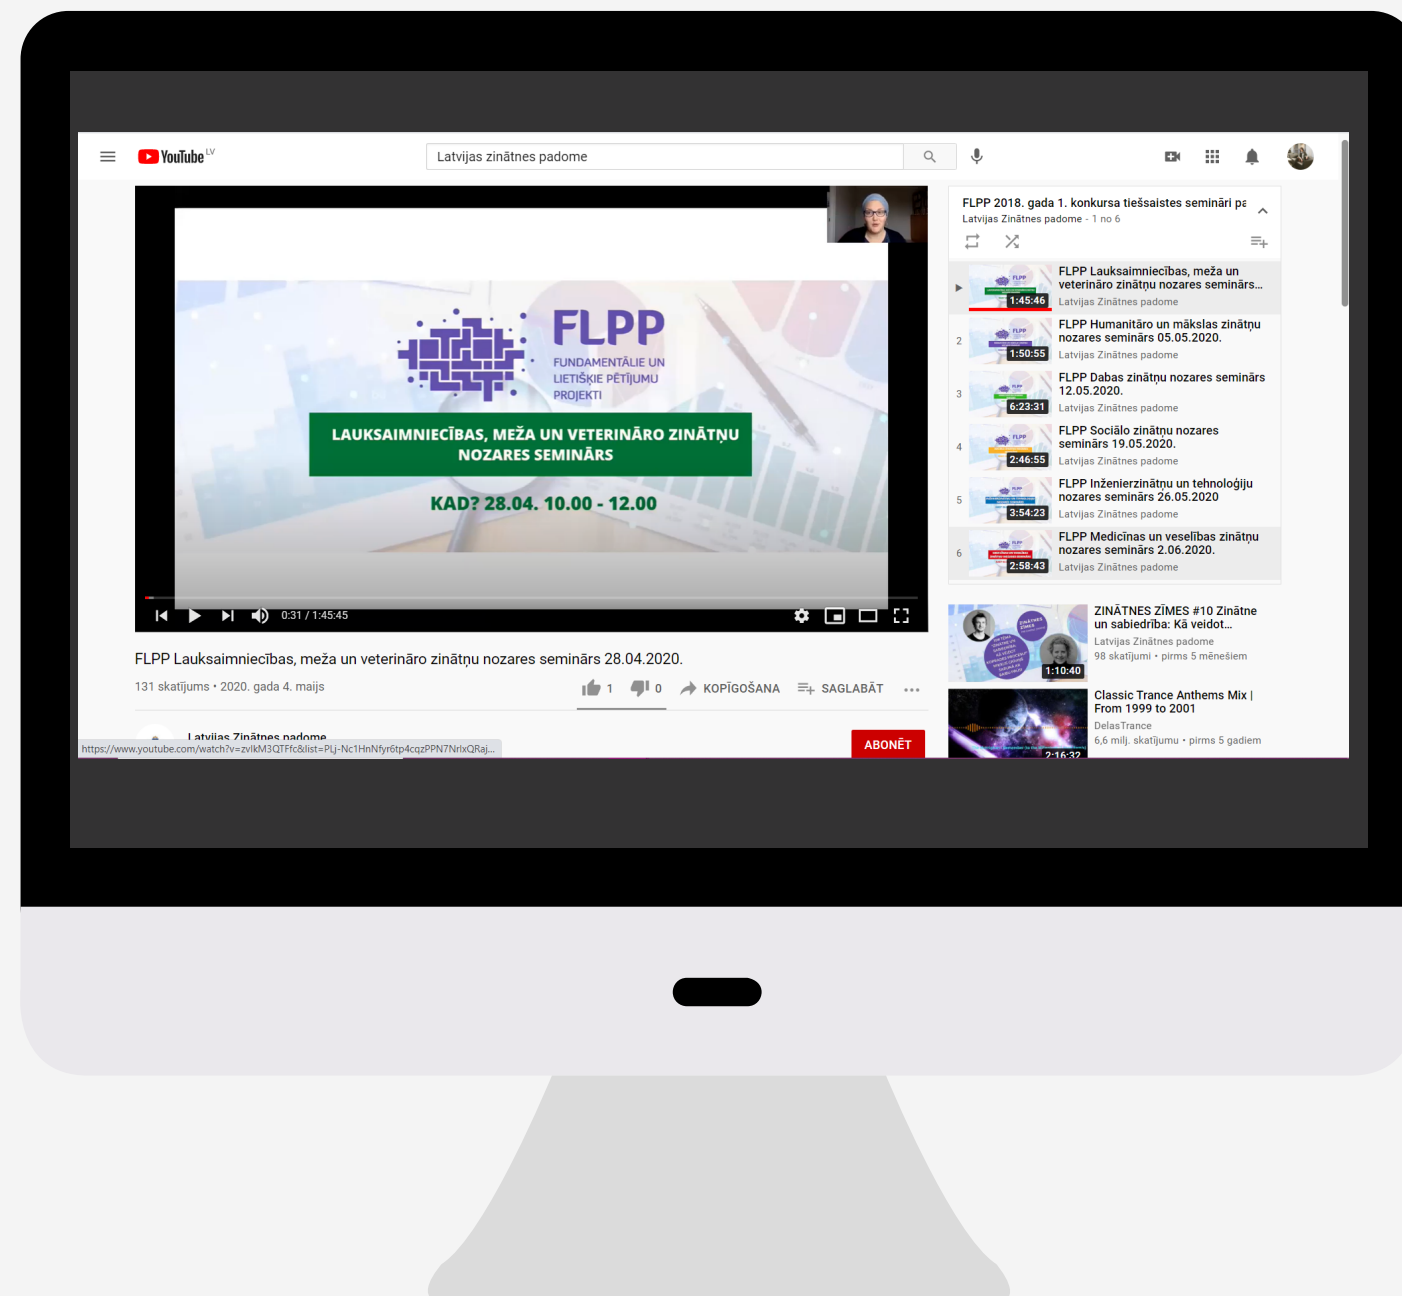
YouTube LV

Latvijas zinātnes padome

FLPP

FUNDAMENTĀLIE UN LIETIŠĶIE PĒTĪJUMU PROJEKTI

LAUKSAIMNIECĪBAS, MEŽA UN VETERINĀRO ZINĀTŅU NOZARES SEMINĀRS

KAD? 28.04. 10.00 - 12.00

0:31 / 1:45:45

FLPP Lauksaimniecības, meža un veterināro zinātņu nozares seminārs 28.04.2020.

131 skatījums • 2020. gada 4. maijs

1 0 KOPĪGOŠANA SAGLABĀT

Latvijas Zinātnes padome

https://www.youtube.com/watch?v=zvlkM3QTFfc&list=PLj-Nc1HnNfyr6tp4cqzPPN7NrlxQRaj...

ABONĒT

FLPP 2018. gada 1. konkursa tiešsaistes semināri pa
Latvijas Zinātnes padome - 1 no 6

1:45:46 FLPP Lauksaimniecības, meža un veterināro zinātņu nozares seminārs...
Latvijas Zinātnes padome

2 1:50:55 FLPP Humanitāro un mākslas zinātņu nozares seminārs 05.05.2020.
Latvijas Zinātnes padome

3 6:23:31 FLPP Dabas zinātņu nozares seminārs 12.05.2020.
Latvijas Zinātnes padome

4 2:46:55 FLPP Sociālo zinātņu nozares seminārs 19.05.2020.
Latvijas Zinātnes padome

5 3:54:23 FLPP Inženierzinātņu un tehnoloģiju nozares seminārs 26.05.2020
Latvijas Zinātnes padome

6 2:58:43 FLPP Medicīnas un veselības zinātņu nozares seminārs 2.06.2020.
Latvijas Zinātnes padome

1:10:40 ZINĀTNES ZĪMES #10 Zinātne un sabiedrība: Kā veidot...
Latvijas Zinātnes padome
98 skatījumi • pirms 5 mēnešiem

2:16:32 Classic Trance Anthems Mix | From 1999 to 2001
DelasTrance
6,6 milj. skatījumu • pirms 5 gadiem